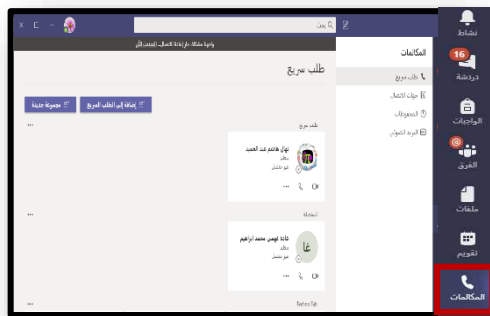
نشاط
16
دردشة
الواجبات
الفرق
ملفات
تقويم
المكالمات

بحث

المكالمات
طلب سريع
جهات الاتصال
المحفوظات
البريد الصوتي

واجهنا مشكلة. حاول إعادة الاتصال. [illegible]

طلب سريع

إضافة إلى الطلب السريع
مجموعة جديدة

طلب سريع
نهال هاشم عبد الحميد
متاح
غير متصل

استجابة
غادة فهمي محمد ابراهيم
غا
متاح
غير متصل

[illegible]